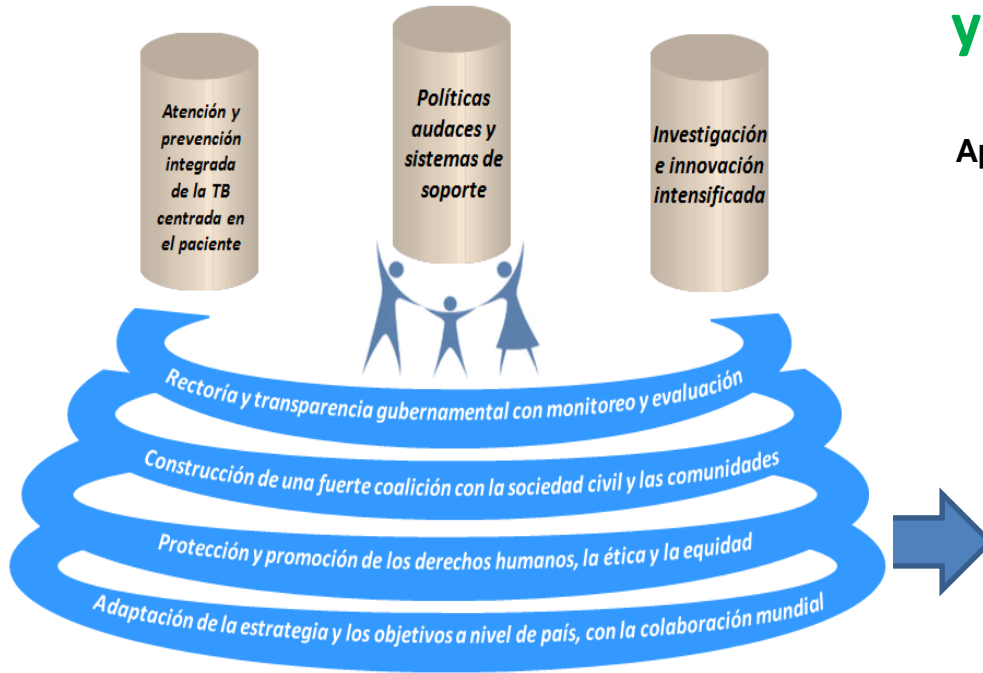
Atención y prevención integrada de la TB centrada en el paciente

Políticas audaces y sistemas de soporte

Investigación e innovación intensificada

y

Ap

Rectoría y transparencia gubernamental con monitoreo y evaluación

Construcción de una fuerte coalición con la sociedad civil y las comunidades

Protección y promoción de los derechos humanos, la ética y la equidad

Adaptación de la estrategia y los objetivos a nivel de país, con la colaboración mundial